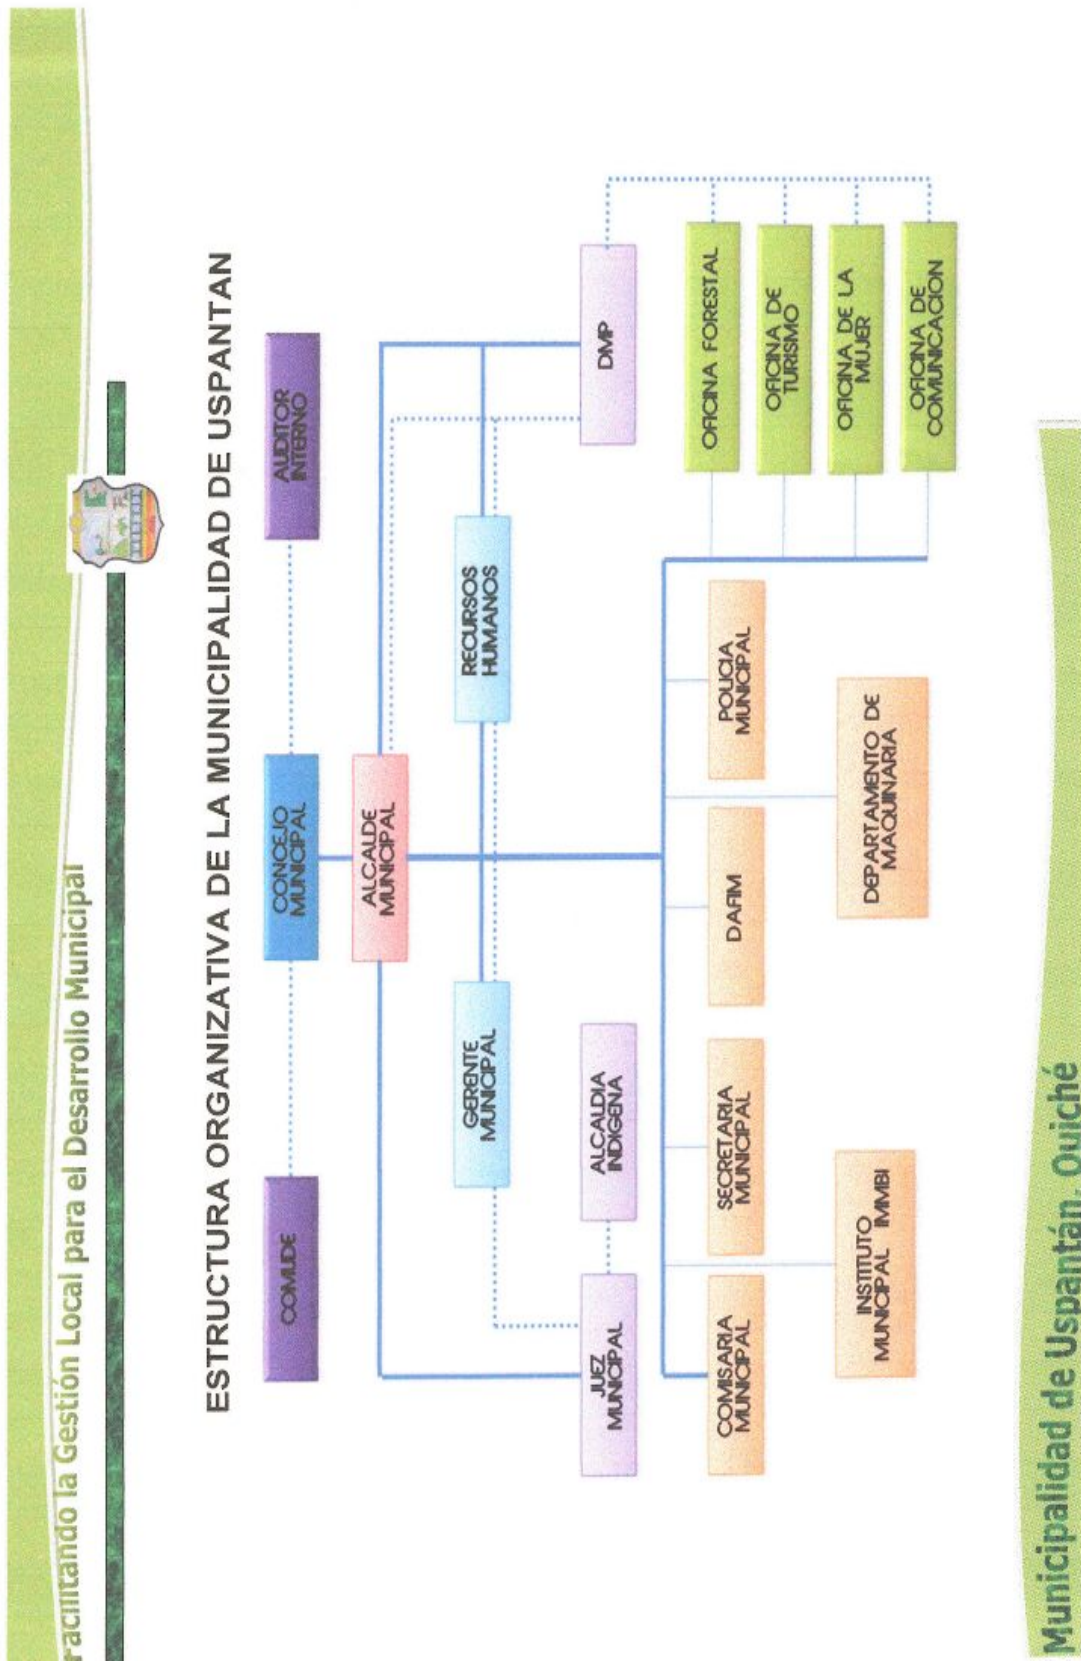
racilitando la Gestión Local para el Desarrollo Municipal

ESTRUCTURA ORGANIZATIVA DE LA MUNICIPALIDAD DE USPANTAN

COMUDE

CONCEJO MUNICIPAL

AUDITOR INTERNO

ALCALDE MUNICIPAL

GERENTE MUNICIPAL

RECURSOS HUMANOS

DMP

JUEZ MUNICIPAL

ALCALDIA INDIGENA

COMISARIA MUNICIPAL

SECRETARIA MUNICIPAL

DAFIM

POLICIA MUNICIPAL

INSTITUTO MUNICIPAL IMMBI

DEPARTAMENTO DE MAQUINARIA

OFICINA FORESTAL

OFICINA DE TURISMO

OFICINA DE LA MUJER

OFICINA DE COMUNICACION

Municipalidad de Uspantán, Quiché